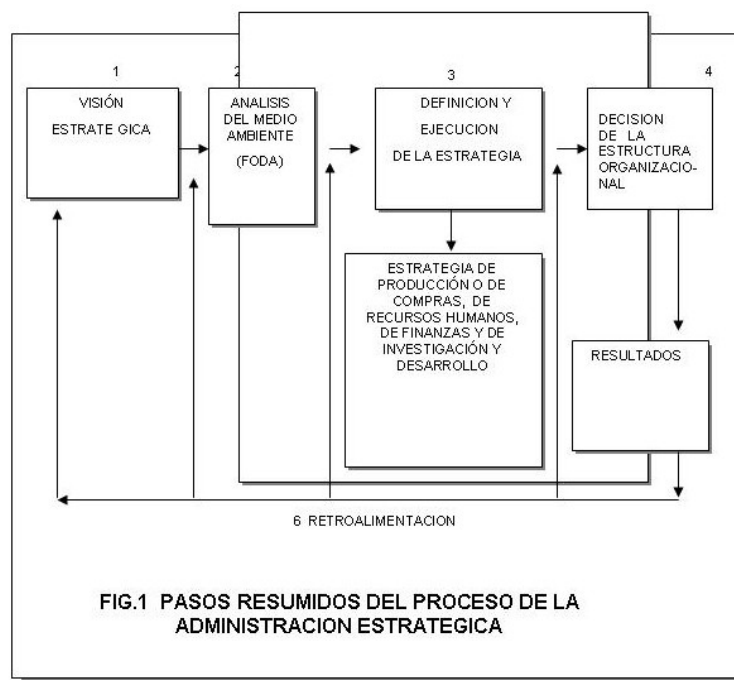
1

VISIÓN

ESTRATE GICA

2

ANALISIS DEL MEDIO AMBIENTE

(FODA)

3

DEFINICION Y

EJECUCION

DE LA ESTRATEGIA

4

DECISION DE LA ESTRUCTURA ORGANIZACIONAL

ESTRATEGIA DE PRODUCCIÓN O DE COMPRAS, DE RECURSOS HUMANOS, DE FINANZAS Y DE INVESTIGACIÓN Y DESARROLLO

RESULTADOS

6 RETROALIMENTACION

FIG.1 PASOS RESUMIDOS DEL PROCESO DE LA ADMINISTRACION ESTRATEGICA